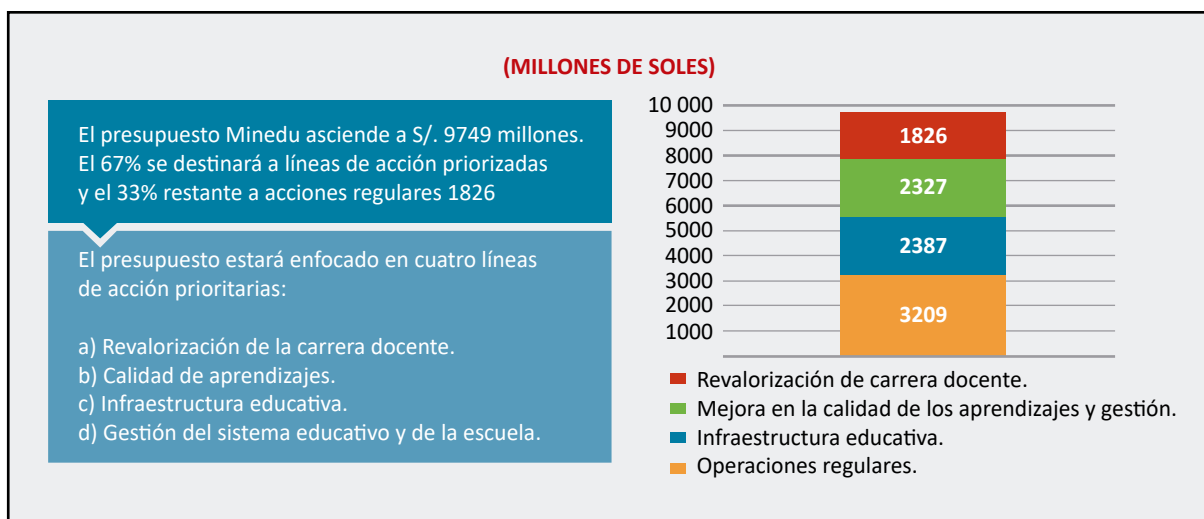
(MILLONES DE SOLES)

El presupuesto Minedu asciende a S/. 9749 millones. El 67% se destinará a líneas de acción priorizadas y el 33% restante a acciones regulares 1826

El presupuesto estará enfocado en cuatro líneas de acción prioritarias:

a) Revalorización de la carrera docente.
b) Calidad de aprendizajes.
c) Infraestructura educativa.
d) Gestión del sistema educativo y de la escuela.

10 000
9000
8000
7000
6000
5000
4000
3000
2000
1000

1826
2327
2387
3209

Revalorización de carrera docente.
Mejora en la calidad de los aprendizajes y gestión.
Infraestructura educativa.
Operaciones regulares.